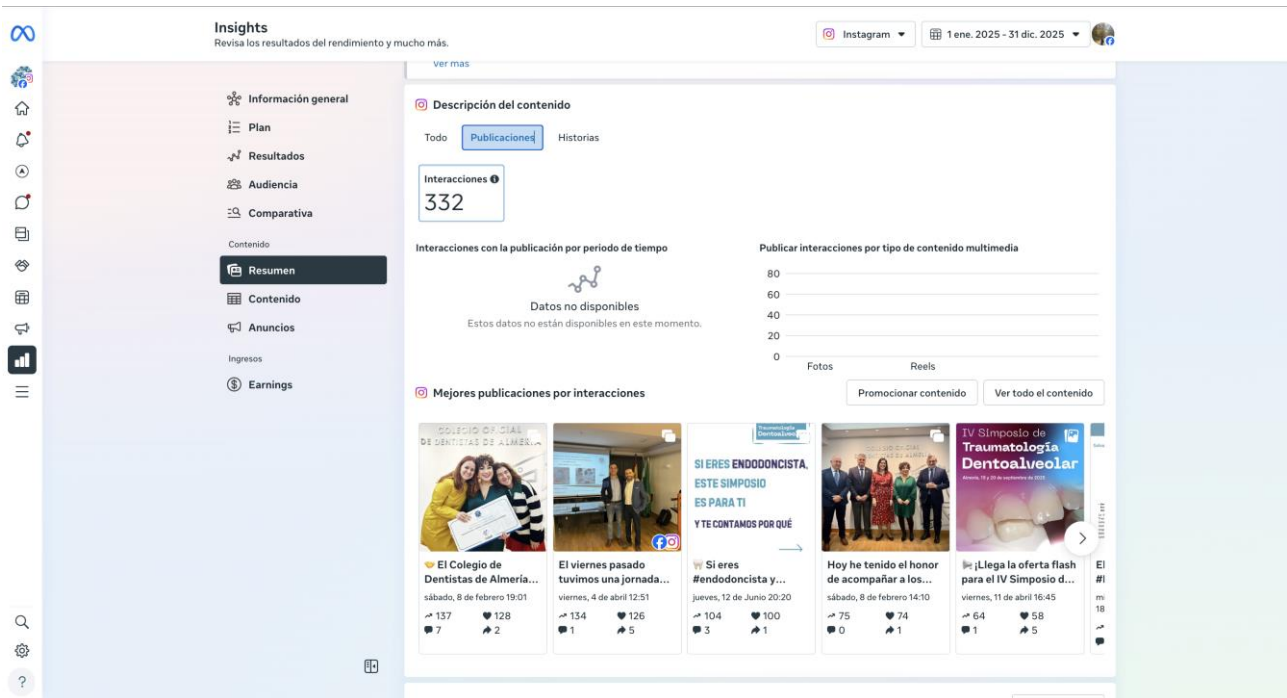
Insights
Revisa los resultados del rendimiento y mucho más.

Instagram
1 ene. 2025 - 31 dic. 2025

Información general
Plan
Resultados
Audiencia
Comparativa
Contenido
Resumen
Contenido
Anuncios
Ingresos
Earnings

Ver más

Descripción del contenido
Todo
Publicaciones
Historias

Interacciones
332

Interacciones con la publicación por periodo de tiempo
Datos no disponibles
Estos datos no están disponibles en este momento.

Publicar interacciones por tipo de contenido multimedia
80
60
40
20
0
Fotos
Reels

Mejores publicaciones por interacciones
Promocionar contenido
Ver todo el contenido

COLEGIO OFICIAL DE DENTISTAS DE ALMERÍA
El Colegio de Dentistas de Almería...
sábado, 8 de febrero 19:01
137 128
7 2

El viernes pasado tuvimos una jornada...
viernes, 4 de abril 12:51
134 126
1 5

SI ERES ENDODONCISTA, ESTE SIMPOSIO ES PARA TI
Y TE CONTAMOS POR QUÉ
Si eres #endodoncista y...
jueves, 12 de Junio 20:20
104 100
3 1

Hoy he tenido el honor de acompañar a los...
sábado, 8 de febrero 14:10
75 74
0 1

IV SImposio de Traumatología Dentoalveolar
¡Llega la oferta flash para el IV Simposio d...
viernes, 11 de abril 16:45
64 58
1 5

El
#I
18